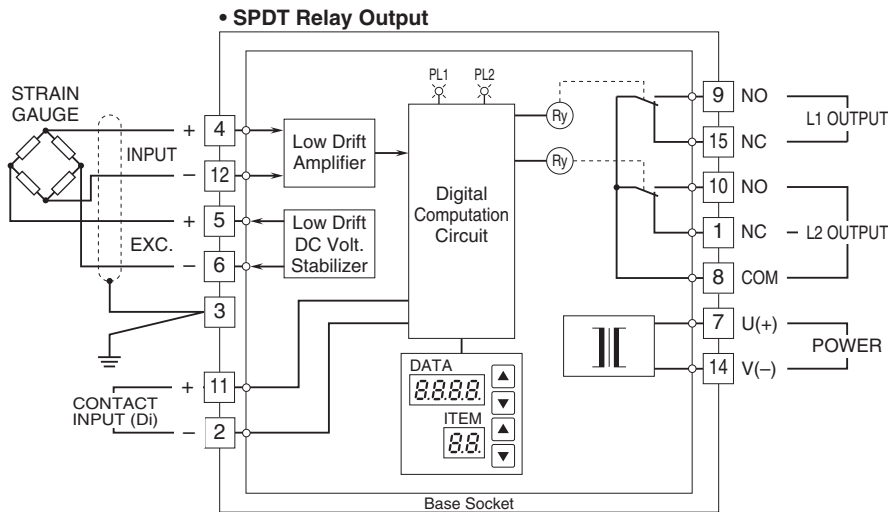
• SPDT Relay Output

STRAIN GAUGE

INPUT

EXC.

+ 4

– 12

+ 5

– 6

3

+ 11

– 2

CONTACT INPUT (Di)

Low Drift Amplifier

Low Drift DC Volt. Stabilizer

PL1 PL2

Digital Computation Circuit

Ry

Ry

DATA

8.8.8.8.

ITEM

8.8.

9 NO

15 NC

L1 OUTPUT

10 NO

1 NC

L2 OUTPUT

8 COM

7 U(+)

14 V(–)

POWER

Base Socket